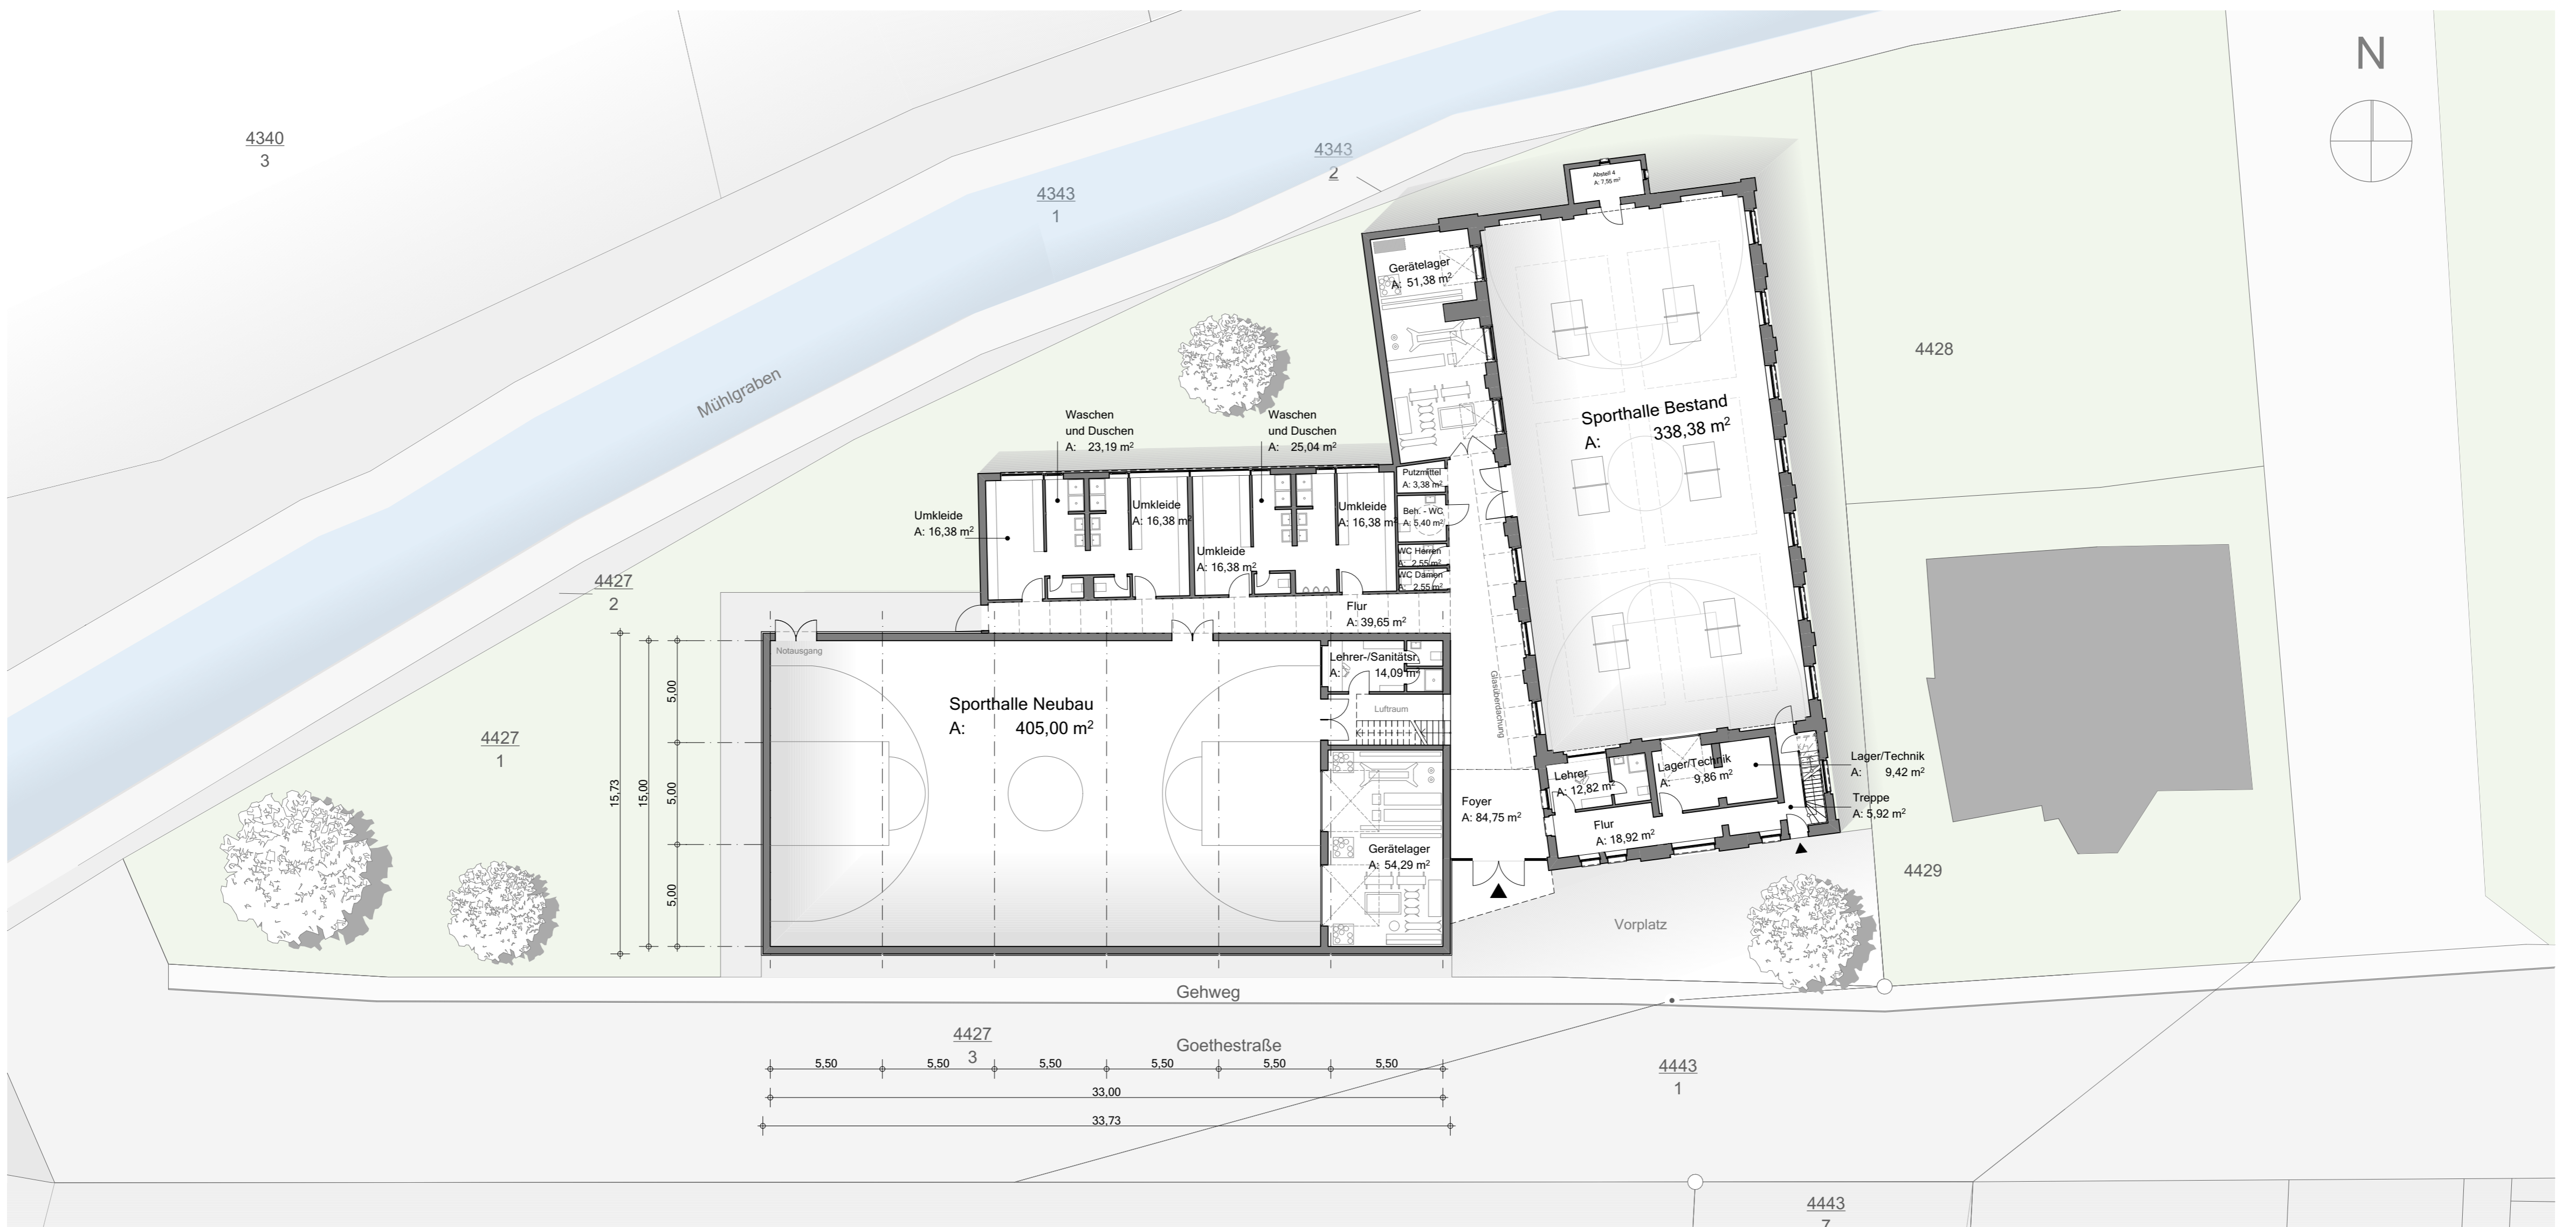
N

4340
3

4343
2

4343
1

Mühlgraben

Abstell 4
A: 7,56 m²

Gerätelager
A: 51,38 m²

Sporthalle Bestand
A: 338,38 m²

4428

Waschen
und Duschen
A: 23,19 m²

Waschen
und Duschen
A: 25,04 m²

Putzmittel
A: 3,38 m²

Beh. - WC
A: 5,40 m²

Umkleide
A: 16,38 m²

Umkleide
A: 16,38 m²

Umkleide
A: 16,38 m²

Umkleide
A: 16,38 m²

WC Herren
2,55 m²

WC Damen
2,55 m²

4427
2

Flur
A: 39,65 m²

Notausgang

Sporthalle Neubau
A: 405,00 m²

Lehrer-/Sanitäts.
A: 14,09 m²

Luftraum

Glasüberdachung

4427
1

5,00
5,00
5,00
15,00
15,73

Gerätelager
A: 54,29 m²

Foyer
A: 84,75 m²

Lehrer
A: 12,82 m²

Lager/Technik
A: 9,86 m²

Lager/Technik
A: 9,42 m²

Treppe
A: 5,92 m²

Flur
A: 18,92 m²

4429

Vorplatz

Gehweg

4427
3

Goethestraße

5,50
5,50
5,50
5,50
5,50
5,50
33,00
33,73

4443
1

4443
7